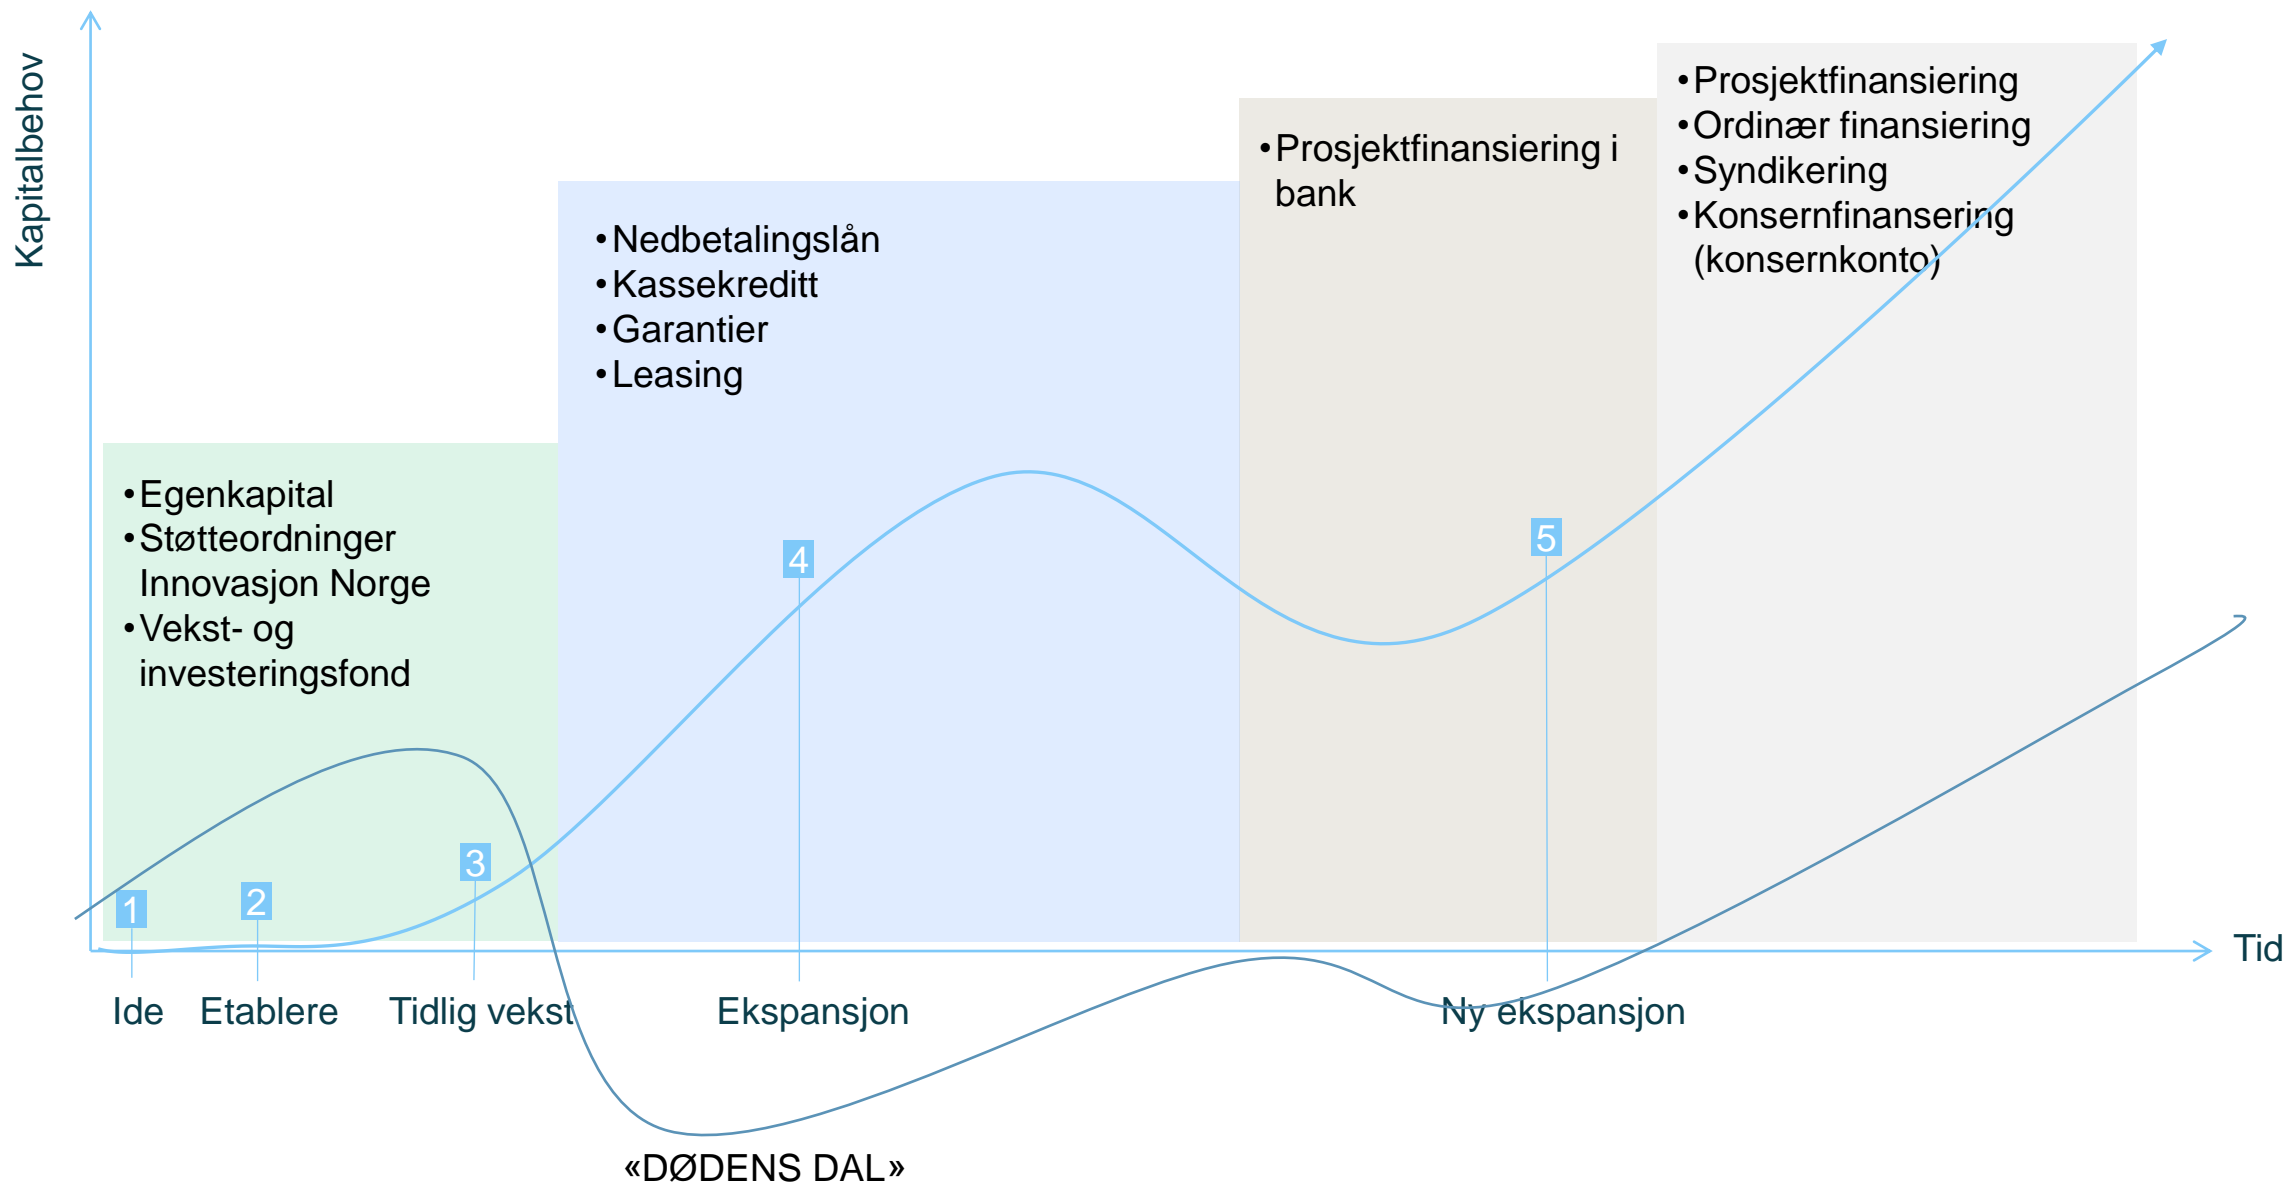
Kapitalbehov

•Prosjektfinansiering
•Ordinær finansiering
•Syndikering
•Konsernfinansering (konsernkonto)

•Prosjektfinansiering i bank

•Nedbetalingslån
•Kassekreditt
•Garantier
•Leasing

•Egenkapital
•Støtteordninger Innovasjon Norge
•Vekst- og investeringsfond

4

5

3

1

2

Tid

Ide Etablere Tidlig vekst Ekspansjon Ny ekspansjon

«DØDENS DAL»